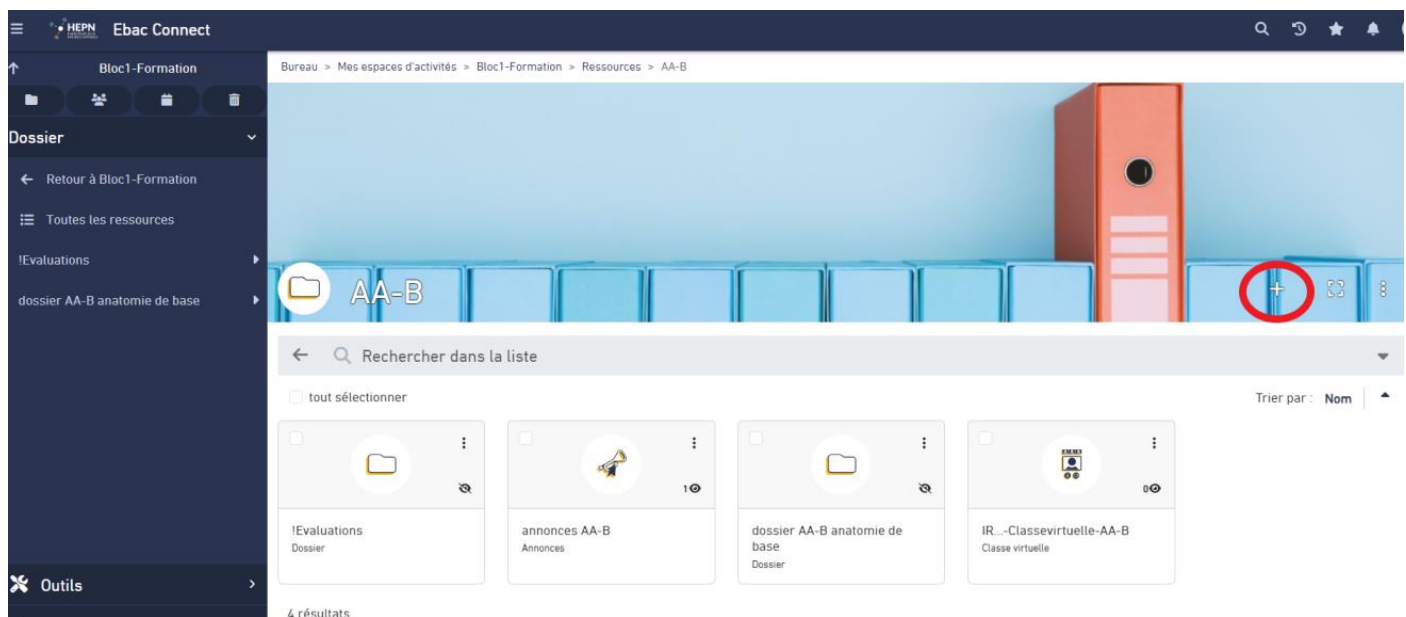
HEPN Ebac Connect

Bloc1-Formation

Dossier

← Retour à Bloc1-Formation

Toutes les ressources

!Evaluations

dossier AA-B anatomie de base

Outils

Bureau > Mes espaces d'activités > Bloc1-Formation > Ressources > AA-B

AA-B

Rechercher dans la liste

tout sélectionner

Trier par : Nom

1

0

!Evaluations
Dossier

annonces AA-B
Annonces

dossier AA-B anatomie de base
Dossier

IR...-Classevirtuelle-AA-B
Classe virtuelle

4 résultats